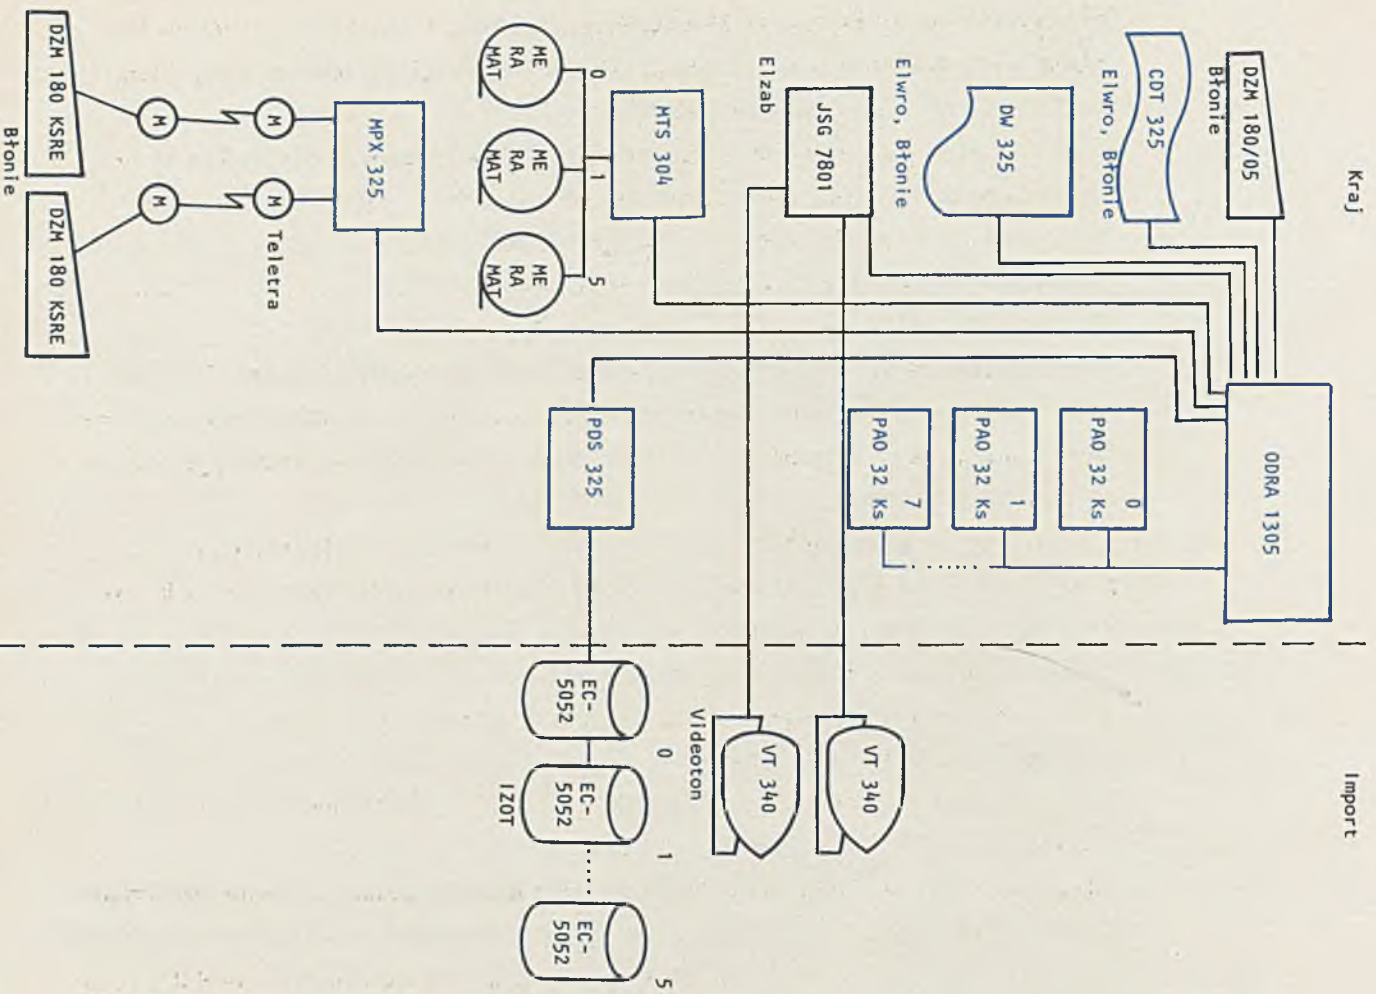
Kraj

Import

DZM 180/05
Błonie

CDT 325
Elwro, Błonie

DW 325
Elwro, Błonie

JSG 7801
Elzab

MTS 304

0
ME
RA
MAT

1
ME
RA
MAT

5
ME
RA
MAT

MPX 325

M

M

M

M

Teletra

DZM 180 KSRE

DZM 180 KSRE
Błonie

ODRA 1305

PAO 32 Ks
0

PAO 32 Ks
1

PAO 32 Ks
7

PDS 325

VT 340

VT 340
0
Videoton

EC-
5052

EC-
5052
1
IZOT

EC-
5052
5